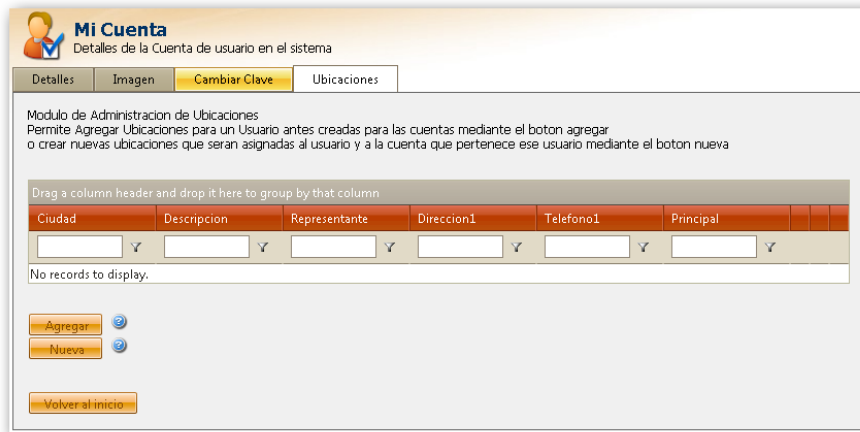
Mi Cuenta
Detalles de la Cuenta de usuario en el sistema

Detalles | Imagen | Cambiar Clave | Ubicaciones

Modulo de Administracion de Ubicaciones
Permite Agregar Ubicaciones para un Usuario antes creadas para las cuentas mediante el boton agregar o crear nuevas ubicaciones que seran asignadas al usuario y a la cuenta que pertenece ese usuario mediante el boton nueva

Drag a column header and drop it here to group by that column

| Ciudad | Descripcion | Representante | Direccion1 | Telefono1 | Principal |
|---|---|---|---|---|---|
| | | | | | |
| No records to display. | | | | | |

Agregar
Nueva

Volver al inicio